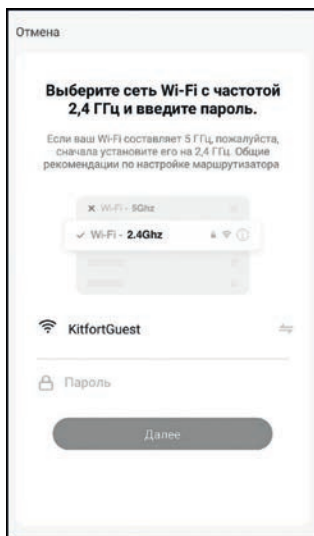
Отмена

Выберите сеть Wi-Fi с частотой 2,4 ГГц и введите пароль.

Если ваш Wi-Fi составляет 5 ГГц, пожалуйста, сначала установите его на 2,4 ГГц. Общие рекомендации по настройке маршрутизатора

× Wi-Fi - 5Ghz

✓ Wi-Fi - 2.4Ghz

KitfortGuest

Пароль

Далее